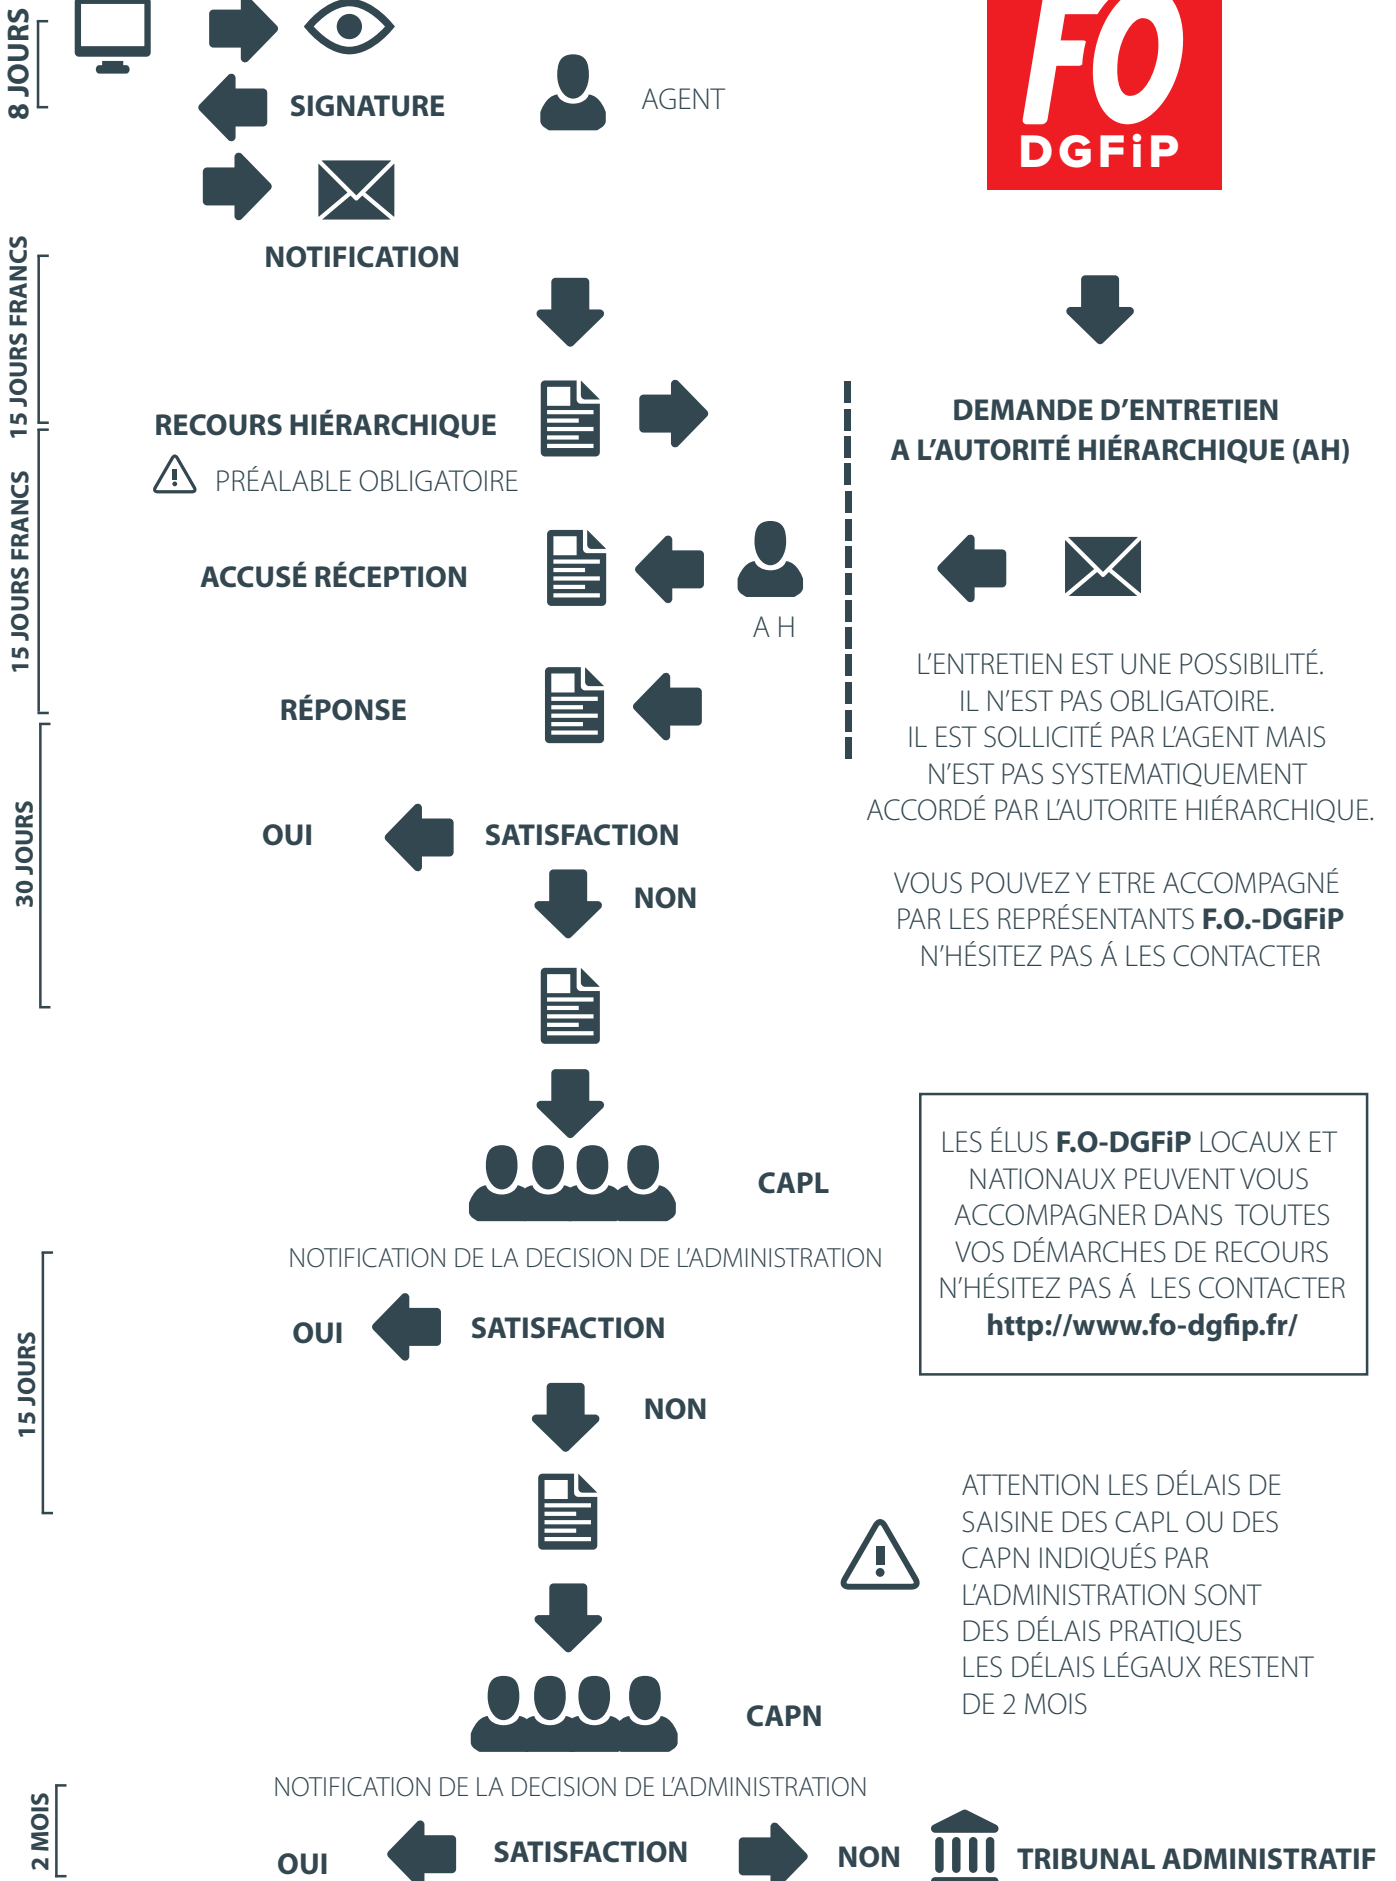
8 JOURS

SIGNATURE

AGENT

FO DGFiP

NOTIFICATION

15 JOURS FRANCS

RECOURS HIÉRARCHIQUE

PRÉALABLE OBLIGATOIRE

DEMANDE D'ENTRETIEN A L'AUTORITÉ HIÉRARCHIQUE (AH)

15 JOURS FRANCS

ACCUSÉ RÉCEPTION

A H

RÉPONSE

L'ENTRETIEN EST UNE POSSIBILITÉ. IL N'EST PAS OBLIGATOIRE. IL EST SOLLICITÉ PAR L'AGENT MAIS N'EST PAS SYSTEMATIQUEMENT ACCORDÉ PAR L'AUTORITE HIÉRARCHIQUE.

30 JOURS

OUI

SATISFACTION

NON

VOUS POUVEZ Y ETRE ACCOMPAGNÉ PAR LES REPRÉSENTANTS **F.O.-DGFiP** N'HÉSITEZ PAS Á LES CONTACTER

CAPL

LES ÉLUS **F.O-DGFiP** LOCAUX ET NATIONAUX PEUVENT VOUS ACCOMPAGNER DANS TOUTES VOS DÉMARCHES DE RECOURS N'HÉSITEZ PAS Á LES CONTACTER **http://www.fo-dgfip.fr/**

NOTIFICATION DE LA DECISION DE L'ADMINISTRATION

15 JOURS

OUI

SATISFACTION

NON

ATTENTION LES DÉLAIS DE SAISINE DES CAPL OU DES CAPN INDIQUÉS PAR L'ADMINISTRATION SONT DES DÉLAIS PRATIQUES LES DÉLAIS LÉGAUX RESTENT DE 2 MOIS

CAPN

NOTIFICATION DE LA DECISION DE L'ADMINISTRATION

2 MOIS

OUI

SATISFACTION

NON

TRIBUNAL ADMINISTRATIF